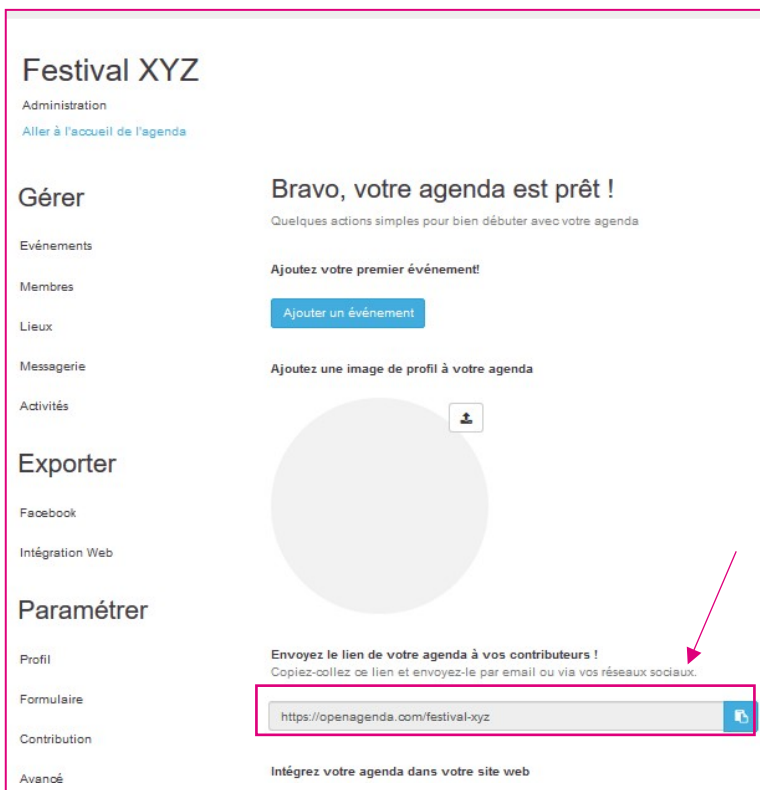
Festival XYZ

Administration

Aller à l'accueil de l'agenda

Gérer

Evénements

Membres

Lieux

Messagerie

Activités

Exporter

Facebook

Intégration Web

Paramétrer

Profil

Formulaire

Contribution

Avancé

Bravo, votre agenda est prêt !

Quelques actions simples pour bien débuter avec votre agenda

Ajoutez votre premier événement!

Ajouter un événement

Ajoutez une image de profil à votre agenda

Envoyez le lien de votre agenda à vos contributeurs !

Copiez-collez ce lien et envoyez-le par email ou via vos réseaux sociaux.

https://openagenda.com/festival-xyz

Intégrez votre agenda dans votre site web